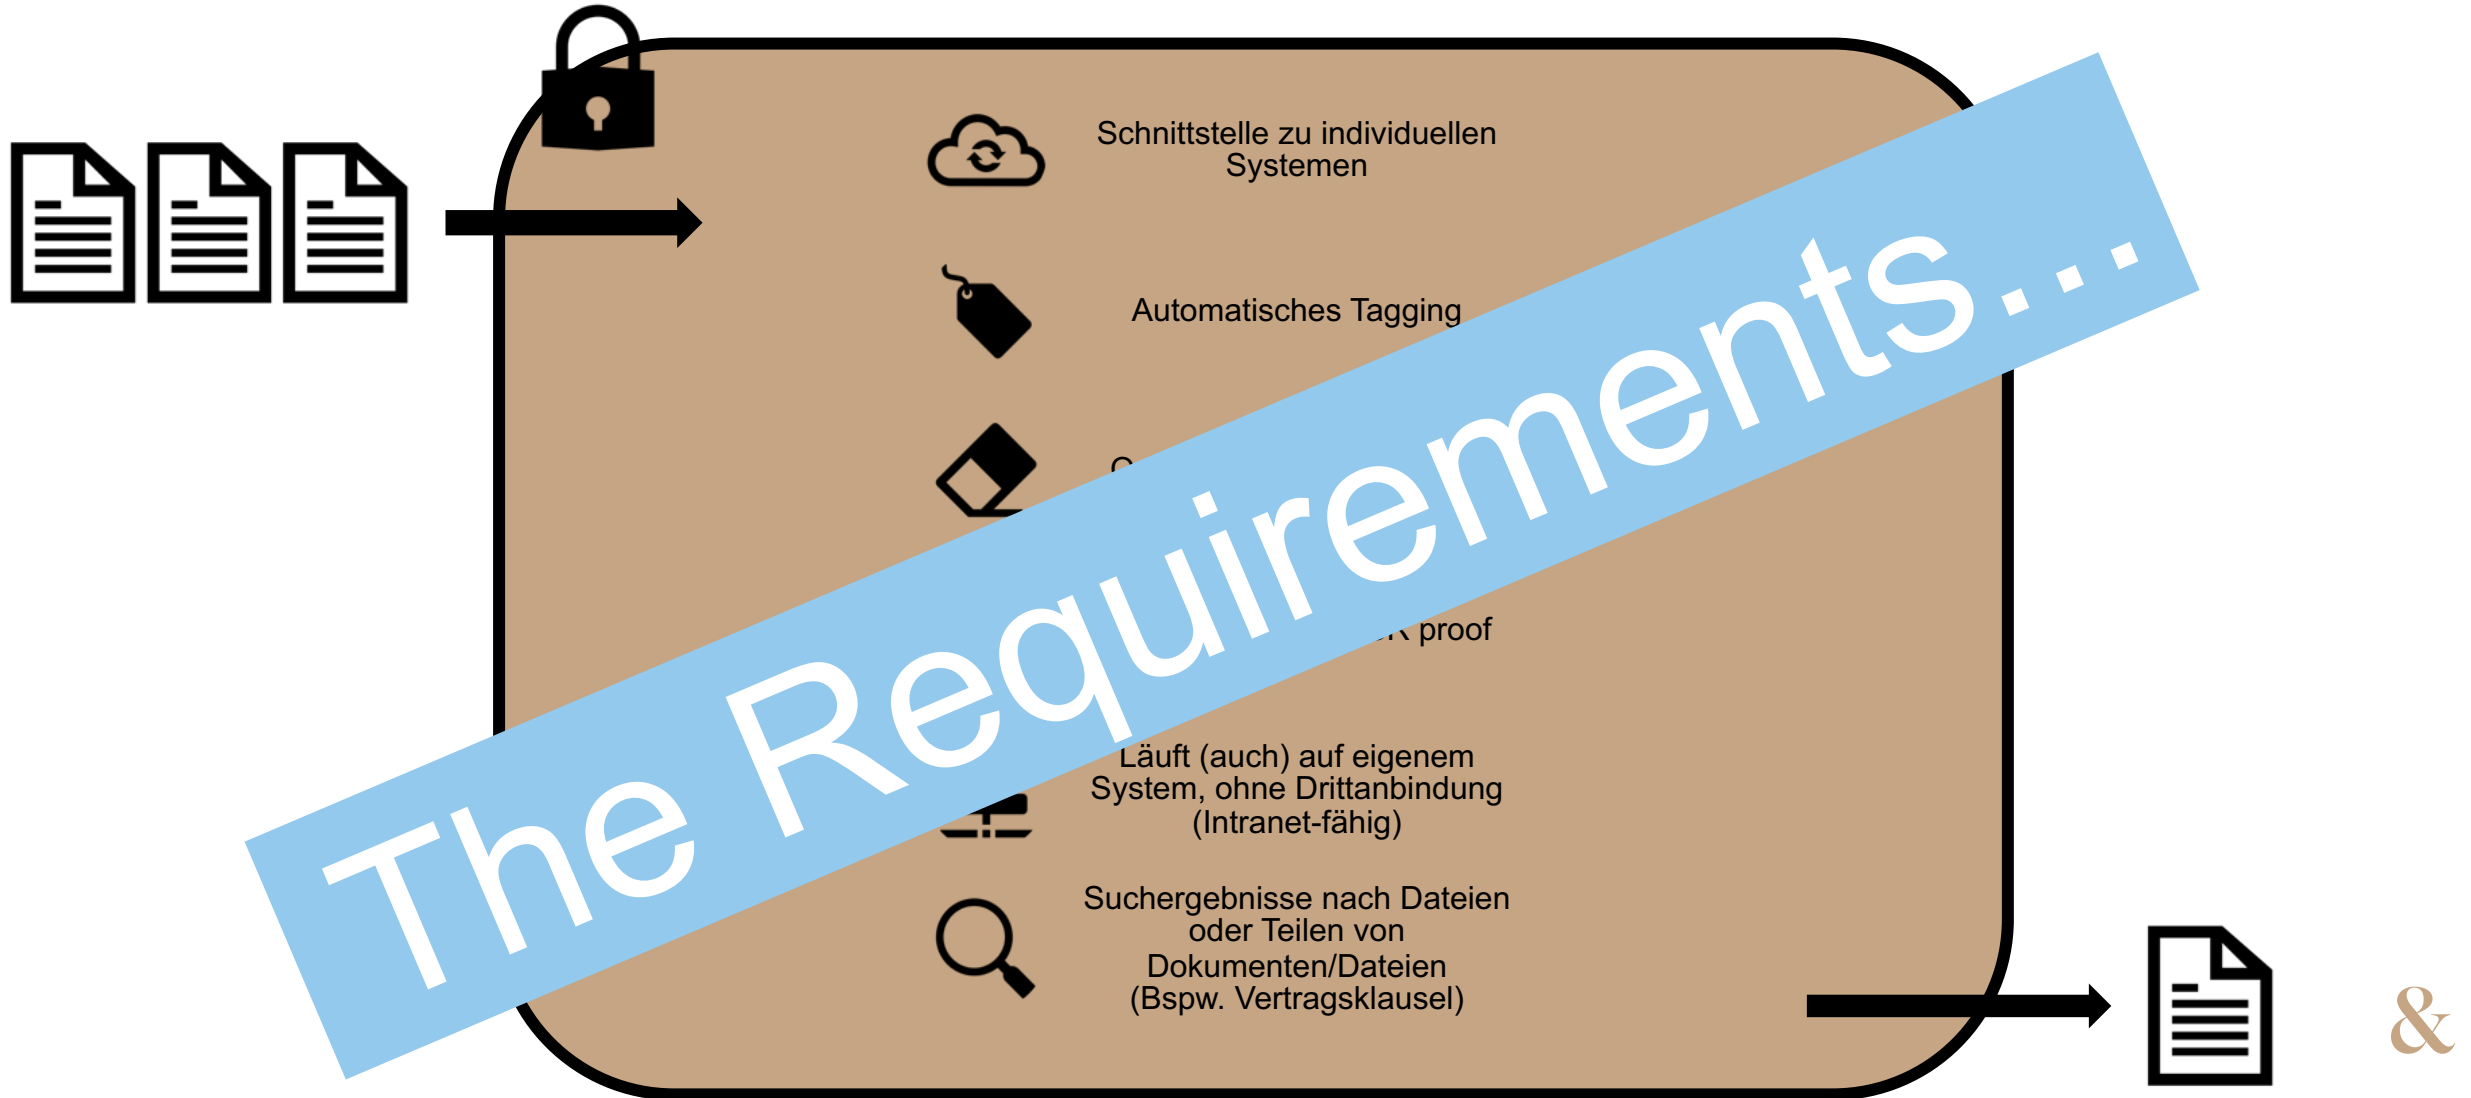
Schnittstelle zu individuellen Systemen

Automatisches Tagging

C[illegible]

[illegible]R proof

Läuft (auch) auf eigenem System, ohne Drittanbindung (Intranet-fähig)

Suchergebnisse nach Dateien oder Teilen von Dokumenten/Dateien (Bspw. Vertragsklausel)

The Requirements…

&